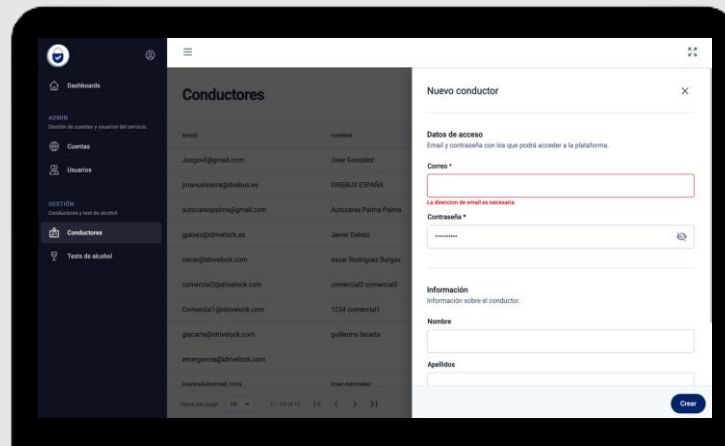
Dashboards

ADMIN
Gestión de cuentas y usuarios del servicio

Cuentas

Usuarios

GESTIÓN
Conductores y test de alcohol

Conductores

Tests de alcohol

Conductores

| email | nombre |
|---|---|
| Josgovil@gmail.com | Jose González |
| jmanuelsierra@direbus.es | DIREBUS ESPAÑA |
| autocarespalma@gmail.com | Autocares Palma Palma |
| jgalvez@idrivelock.es | Javier Galvez |
| oscar@idrivelock.com | oscar Rodriguez Burgos |
| comercial2@idrivelock.com | comercial2 comercial2 |
| Comercial1@idrivelock.com | T234 comercial1 |
| glacarta@idrivelock.com | guillermo lacarta |
| emergencia@idrivelock.com | |
| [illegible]@gmail.com | jose gonzalez |

Items per page: 10 1 – 10 of 17

Nuevo conductor

Datos de acceso
Email y contraseña con los que podrá acceder a la plataforma.

Correo *

La direccion de email es necesaria

Contraseña *

••••••••••

Información
Información sobre el conductor.

Nombre

Apellidos

Crear